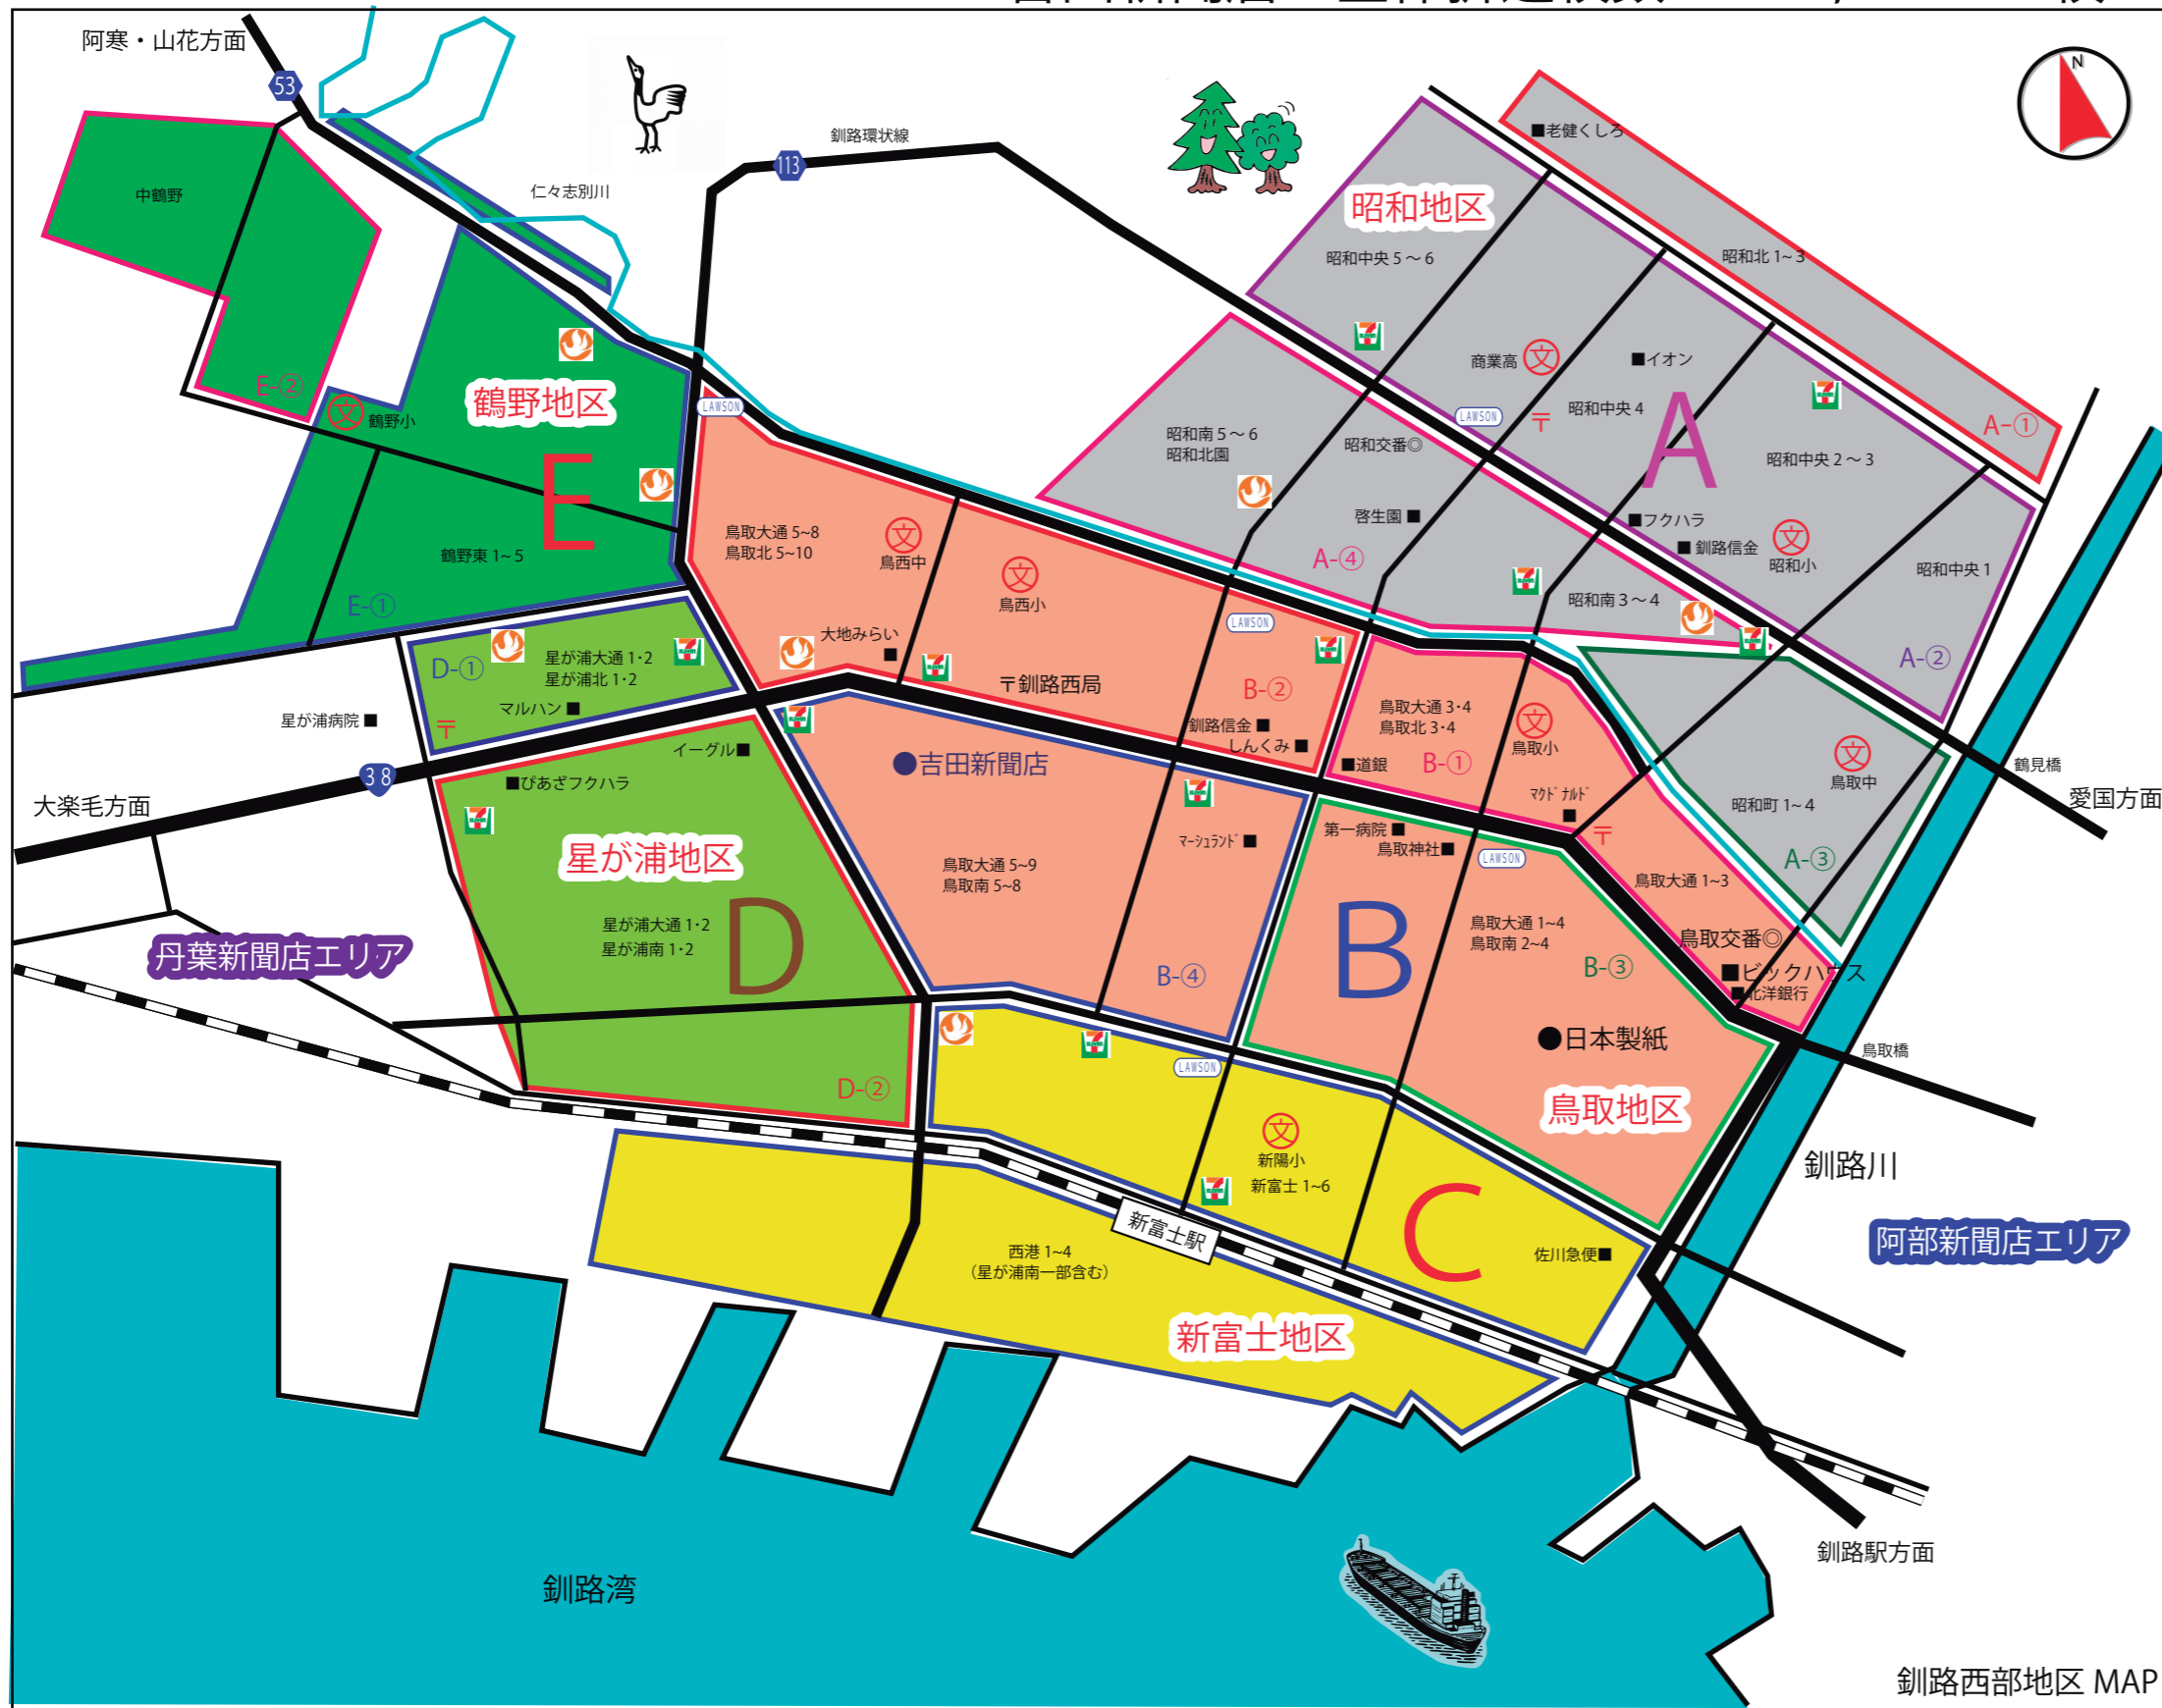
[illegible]

阿寒・山花方面
53
N
中鶴野
仁々志別川
113
釧路環状線
■老健くしろ
昭和地区
昭和中央５～６
昭和北１～３
E-②
鶴野地区
鶴野小
E
鶴野東１～５
E-①
LAWSON
商業高
■イオン
昭和中央４
A
A-①
昭和南５～６
昭和北園
昭和交番◎
LAWSON
昭和中央２～３
啓生園 ■
■フクハラ
■ 釧路信金
昭和小
昭和中央１
A-④
昭和南３～４
A-②
鳥取大通５~８
鳥取北５~10
鳥西中
鳥西小
LAWSON
B-②
大地みらい
■
〒釧路西局
D-①
星が浦大通１･２
星が浦北１･２
マルハン ■
星が浦病院 ■
〒
鳥取大通３･４
鳥取北３･４
鳥取小
鳥取中
鶴見橋
愛国方面
釧路信金 ■
しんくみ ■
■道銀
B-①
マクドナルド
■
昭和町１～４
A-③
イーグル■
38
大楽毛方面
■ぴあざフクハラ
●吉田新聞店
マーショランド ■
第一病院 ■
鳥取神社■
LAWSON
〒
鳥取大通１~３
星が浦地区
鳥取大通５~９
鳥取南５~８
B
鳥取大通１~４
鳥取南２~４
鳥取交番◎
丹葉新聞店エリア
星が浦大通１･２
星が浦南１･２
D
B-④
B-③
■ビックハウス
■北洋銀行
●日本製紙
鳥取橋
D-②
LAWSON
鳥取地区
新陽小
新富士１~６
釧路川
新富士駅
西港１~４
（星が浦南一部含む）
C
佐川急便■
阿部新聞店エリア
新富士地区
釧路駅方面
釧路湾
釧路西部地区 MAP